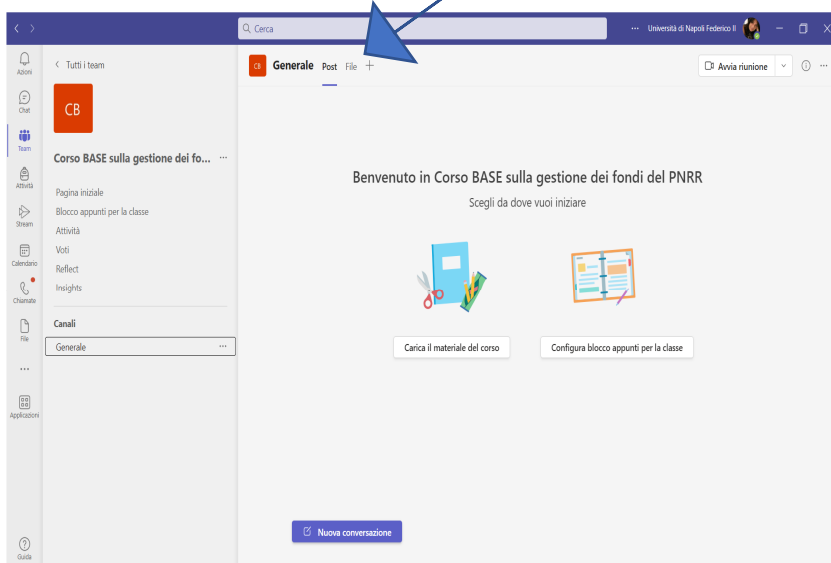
Cerca

··· Università di Napoli Federico II

Azioni

Chat

Team

Attività

Stream

Calendario

Chiamate

File

···

Applicazioni

Guida

< Tutti i team

CB

Corso BASE sulla gestione dei fo... ···

Pagina iniziale

Blocco appunti per la classe

Attività

Voti

Reflect

Insights

Canali

Generale ···

CB Generale Post File +

Avvia riunione

Benvenuto in Corso BASE sulla gestione dei fondi del PNRR

Scegli da dove vuoi iniziare

Carica il materiale del corso

Configura blocco appunti per la classe

Nuova conversazione